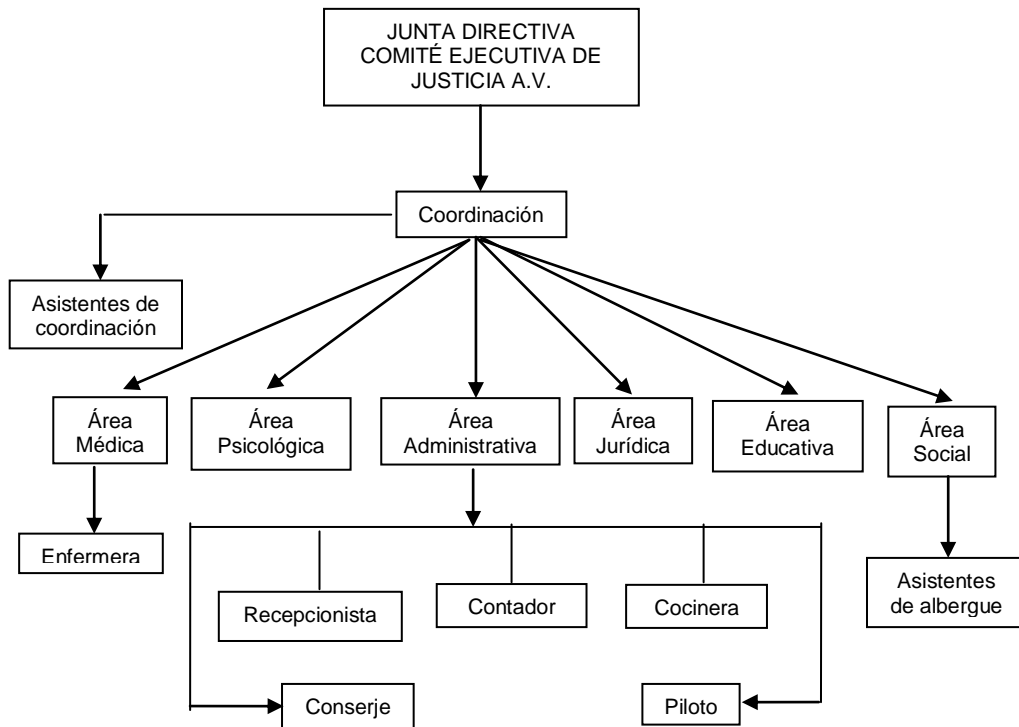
JUNTA DIRECTIVA
COMITÉ EJECUTIVA DE
JUSTICIA A.V.

Coordinación

Asistentes de coordinación

Área Médica

Área Psicológica

Área Administrativa

Área Jurídica

Área Educativa

Área Social

Enfermera

Recepcionista

Contador

Cocinera

Asistentes de albergue

Conserje

Piloto